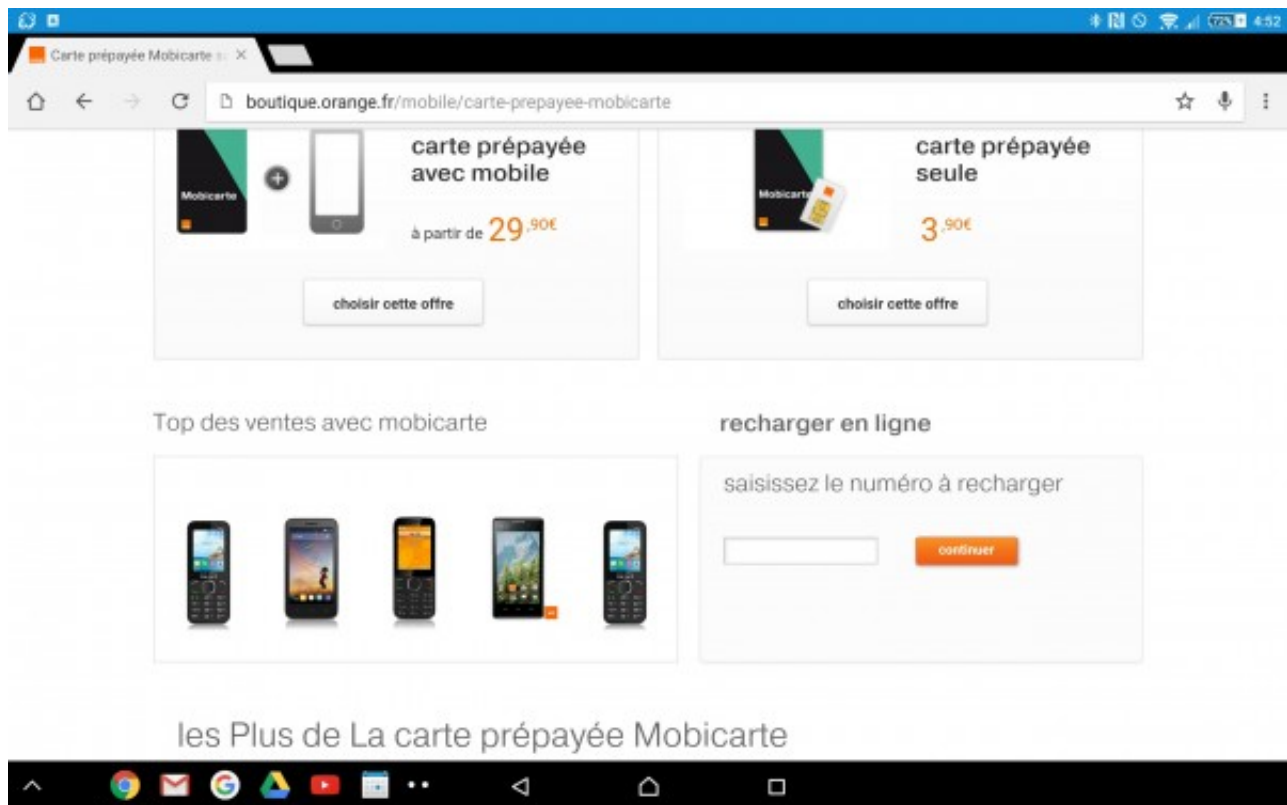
4:52

Carte prépayée Mobicarte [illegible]

boutique.orange.fr/mobile/carte-prepayee-mobicarte

Mobicarte

carte prépayée avec mobile

à partir de 29,90€

choisir cette offre

Mobicarte

carte prépayée seule

3,90€

choisir cette offre

Top des ventes avec mobicarte

recharger en ligne

saisissez le numéro à recharger

continuer

les Plus de La carte prépayée Mobicarte